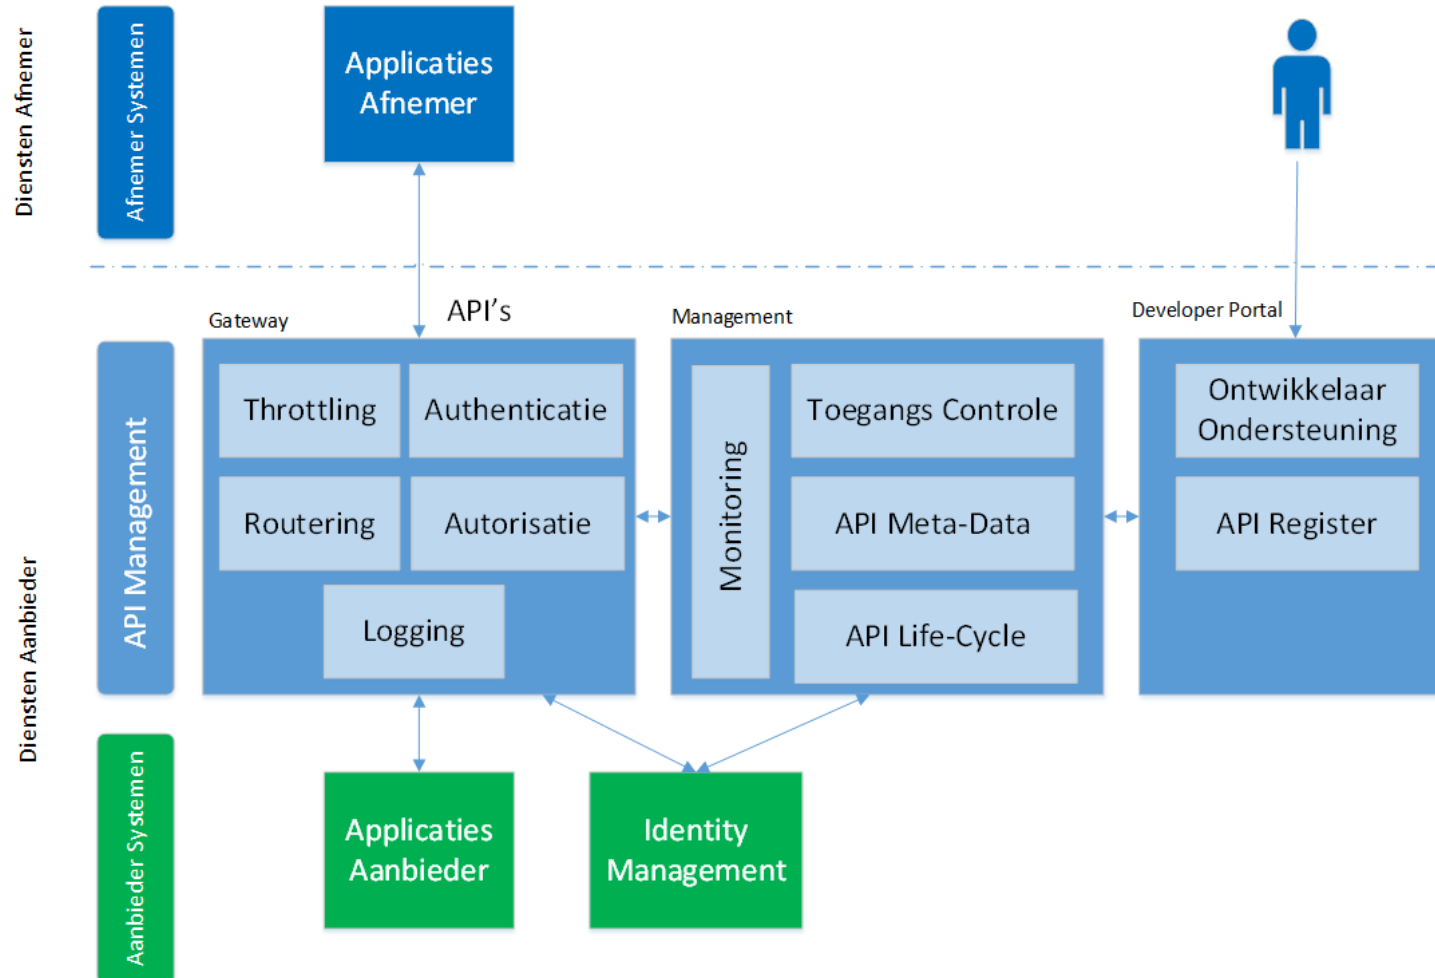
Diensten Afnemer

Afnemer Systemen

Applicaties Afnemer

API's

Gateway

Management

Developer Portal

API Management

Throttling

Authenticatie

Routering

Autorisatie

Logging

Monitoring

Toegangs Controle

API Meta-Data

API Life-Cycle

Ontwikkelaar Ondersteuning

API Register

Diensten Aanbieder

Aanbieder Systemen

Applicaties Aanbieder

Identity Management